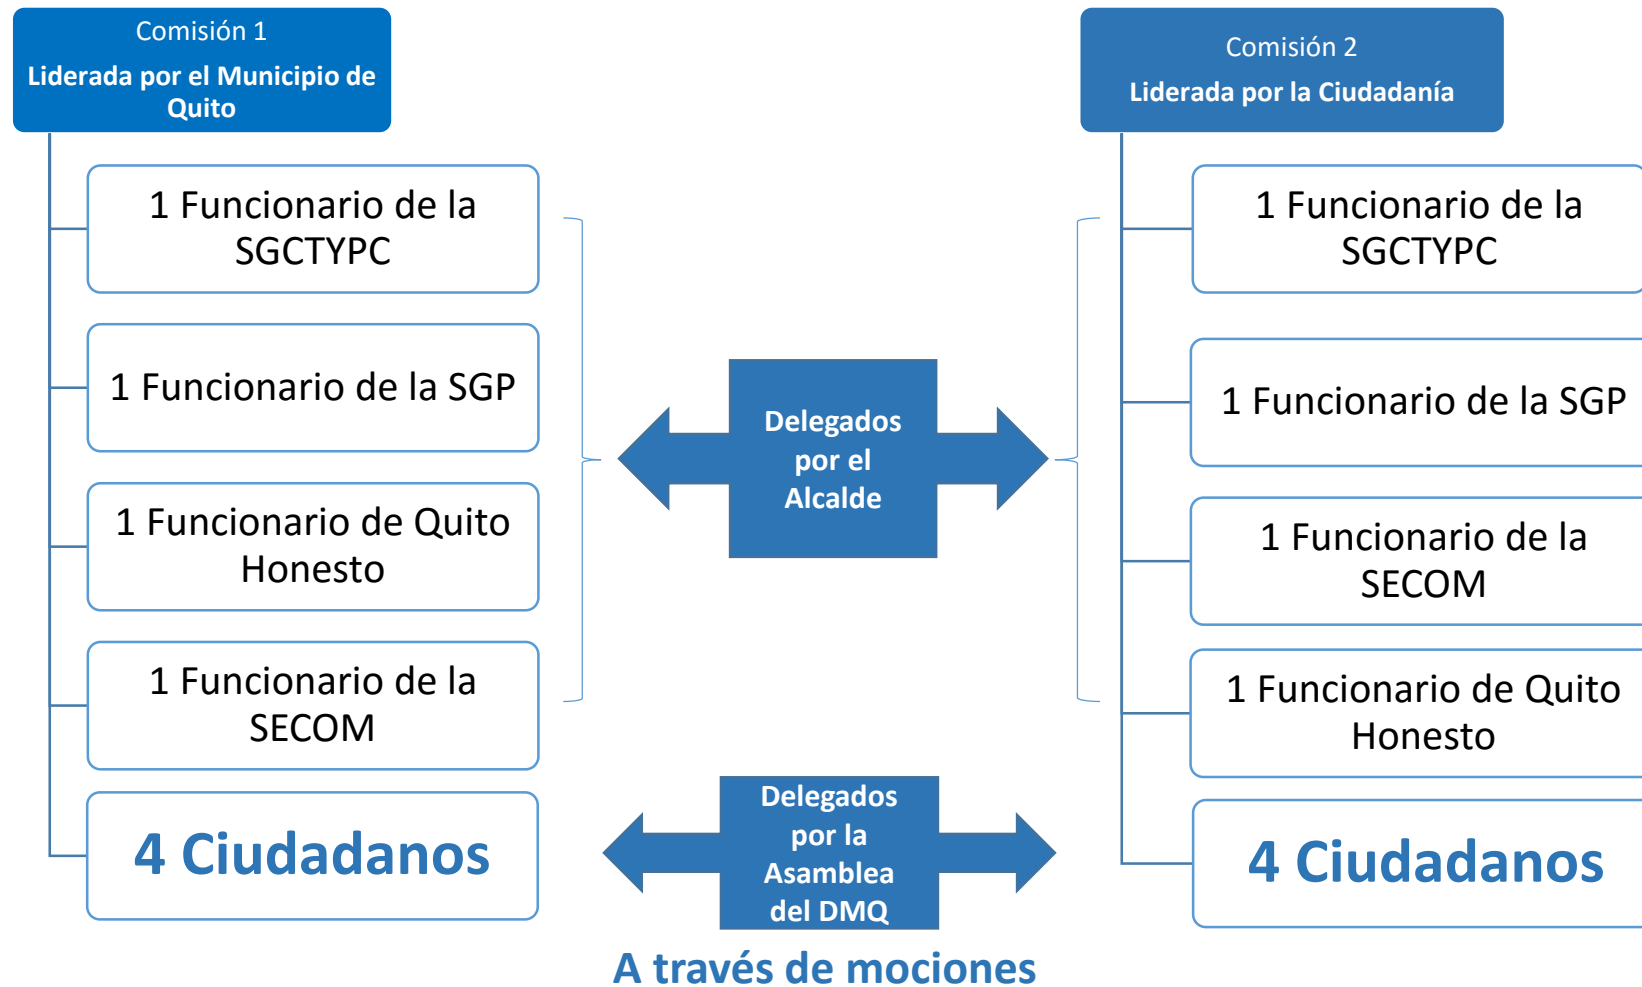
Comisión 1
Liderada por el Municipio de Quito

1 Funcionario de la SGCTYPC

1 Funcionario de la SGP

1 Funcionario de Quito Honesto

1 Funcionario de la SECOM

4 Ciudadanos

Delegados por el Alcalde

Delegados por la Asamblea del DMQ

A través de mociones

Comisión 2
Liderada por la Ciudadanía

1 Funcionario de la SGCTYPC

1 Funcionario de la SGP

1 Funcionario de la SECOM

1 Funcionario de Quito Honesto

4 Ciudadanos